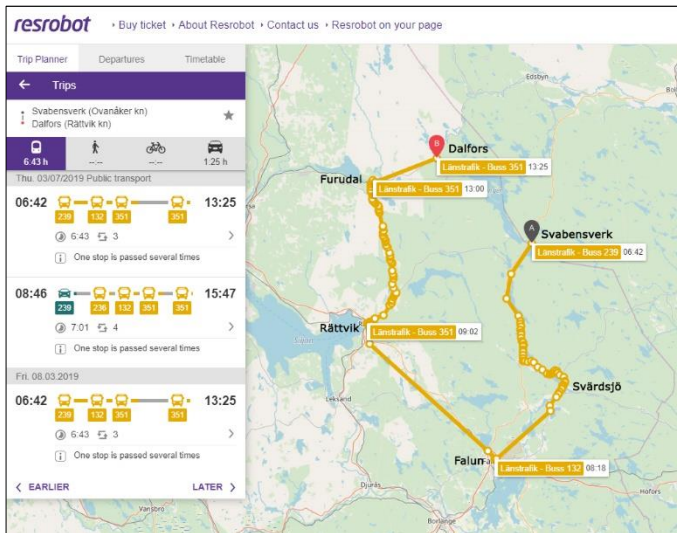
resrobot › Buy ticket › About Resrobot › Contact us › Resrobot on your page

Trip Planner Departures Timetable

← Trips

Svabensverk (Ovanåker kn)
Dalfors (Rättvik kn)

6:43 h --:-- --:-- 1:25 h

Thu. 03/07/2019 Public transport

06:42 13:25
239 132 351 351
6:43 3
One stop is passed several times

08:46 15:47
239 236 132 351 351
7:01 4
One stop is passed several times

Fri. 08.03.2019

06:42 13:25
239 132 351 351
6:43 3
One stop is passed several times

‹ EARLIER LATER ›

Dalfors
Länstrafik - Buss 351 13:25
Furudal
Länstrafik - Buss 351 13:00
Svabensverk
Länstrafik - Buss 239 06:42
Rättvik
Länstrafik - Buss 351 09:02
Svärdsjö
Falun
Länstrafik - Buss 132 08:18
Edsbyn
Siljan
Hofors
Borlänge